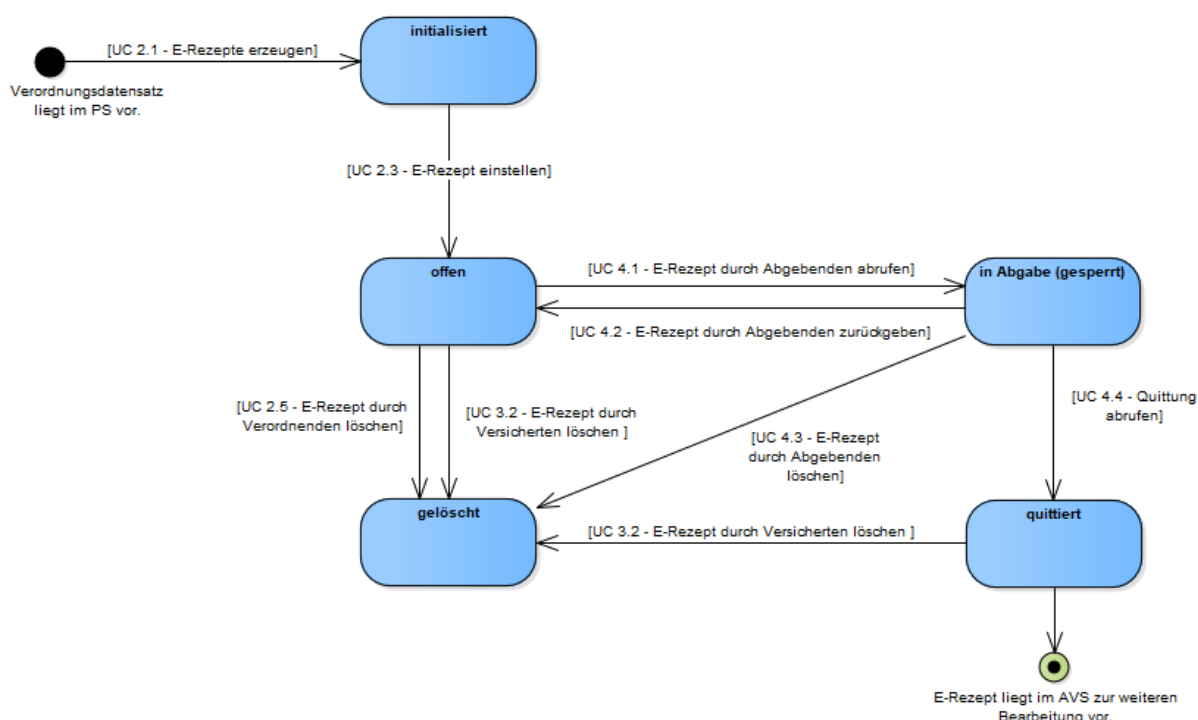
Verordnungsdatensatz liegt im PS vor.

[UC 2.1 - E-Rezepte erzeugen]

initialisiert

[UC 2.3 - E-Rezept einstellen]

offen

[UC 4.1 - E-Rezept durch Abgebenden abrufen]

in Abgabe (gesperrt)

[UC 4.2 - E-Rezept durch Abgebenden zurückgeben]

[UC 2.5 - E-Rezept durch Verordnenden löschen]

[UC 3.2 - E-Rezept durch Versicherten löschen ]

[UC 4.3 - E-Rezept durch Abgebenden löschen]

[UC 4.4 - Quittung abrufen]

gelöscht

[UC 3.2 - E-Rezept durch Versicherten löschen ]

quittiert

E-Rezept liegt im AVS zur weiteren Bearbeitung vor.